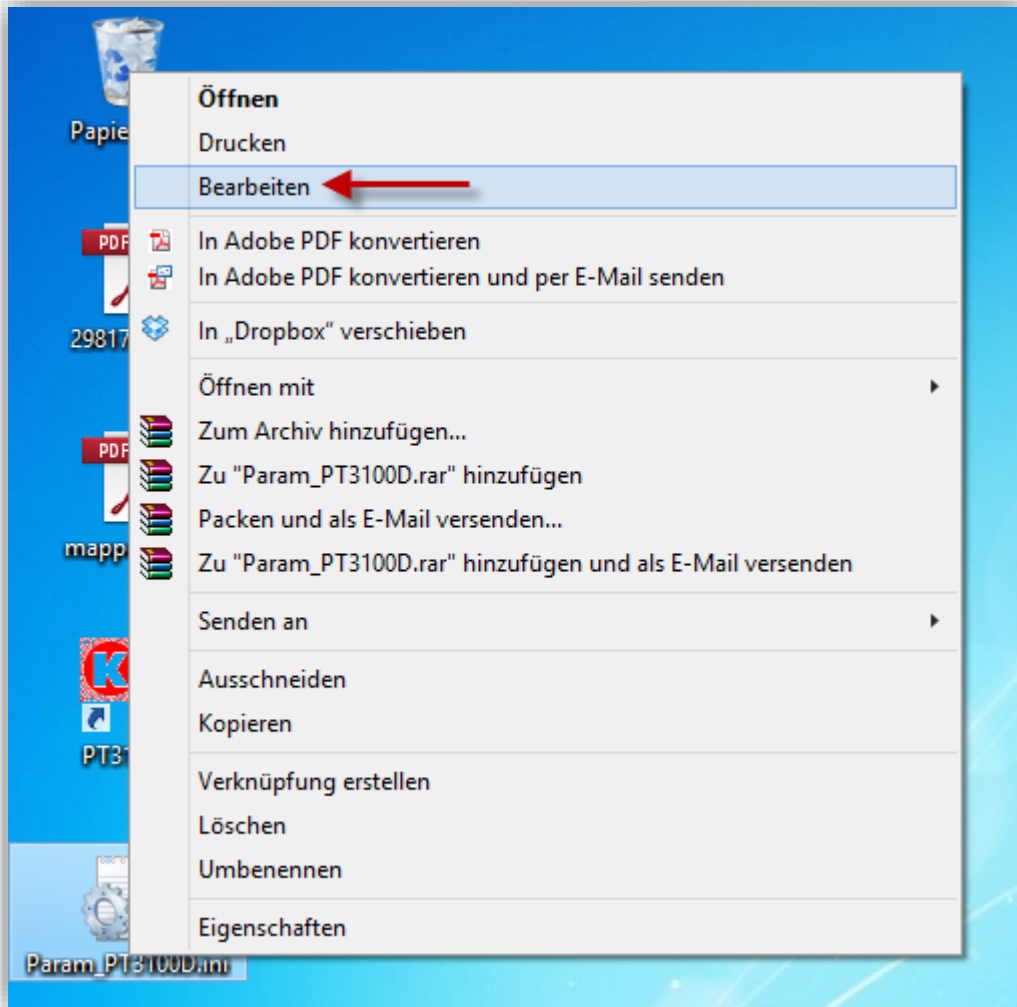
Papie

PDF

2981

PDF

mapp

K

PT31

Param_PT3100D.ini

Öffnen
Drucken
Bearbeiten

In Adobe PDF konvertieren
In Adobe PDF konvertieren und per E-Mail senden

In „Dropbox" verschieben

Öffnen mit
Zum Archiv hinzufügen...
Zu "Param_PT3100D.rar" hinzufügen
Packen und als E-Mail versenden...
Zu "Param_PT3100D.rar" hinzufügen und als E-Mail versenden

Senden an

Ausschneiden
Kopieren

Verknüpfung erstellen
Löschen
Umbenennen

Eigenschaften